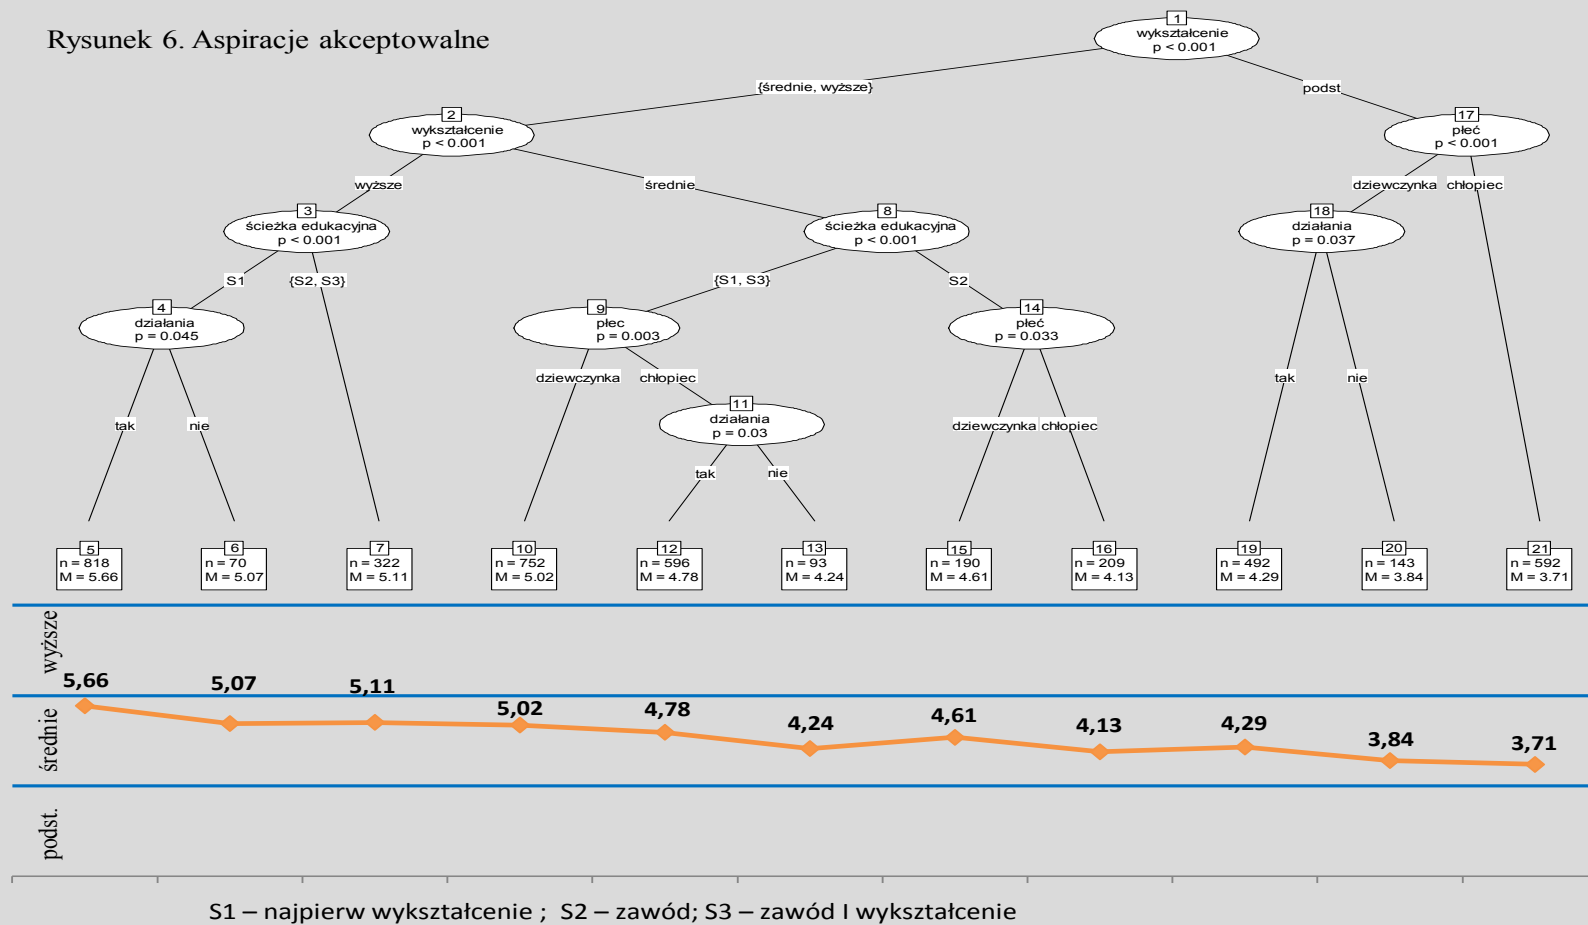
Rysunek 6. Aspiracje akceptowalne

1
wykształcenie
p < 0.001

{średnie, wyższe}

podst

2
wykształcenie
p < 0.001

17
płeć
p < 0.001

wyższe

średnie

dziewczynka

chłopiec

3
ścieżka edukacyjna
p < 0.001

8
ścieżka edukacyjna
p < 0.001

18
działania
p = 0.037

S1

{S2, S3}

{S1, S3}

S2

4
działania
p = 0.045

9
płec
p = 0.003

14
płeć
p = 0.033

dziewczynka

chłopiec

tak

nie

11
działania
p = 0.03

tak

nie

dziewczynka

chłopiec

tak

nie

5
n = 818
M = 5.66

6
n = 70
M = 5.07

7
n = 322
M = 5.11

10
n = 752
M = 5.02

12
n = 596
M = 4.78

13
n = 93
M = 4.24

15
n = 190
M = 4.61

16
n = 209
M = 4.13

19
n = 492
M = 4.29

20
n = 143
M = 3.84

21
n = 592
M = 3.71

wyższe

średnie

podst.

5,66

5,07

5,11

5,02

4,78

4,24

4,61

4,13

4,29

3,84

3,71

S1 – najpierw wykształcenie ; S2 – zawód; S3 – zawód I wykształcenie